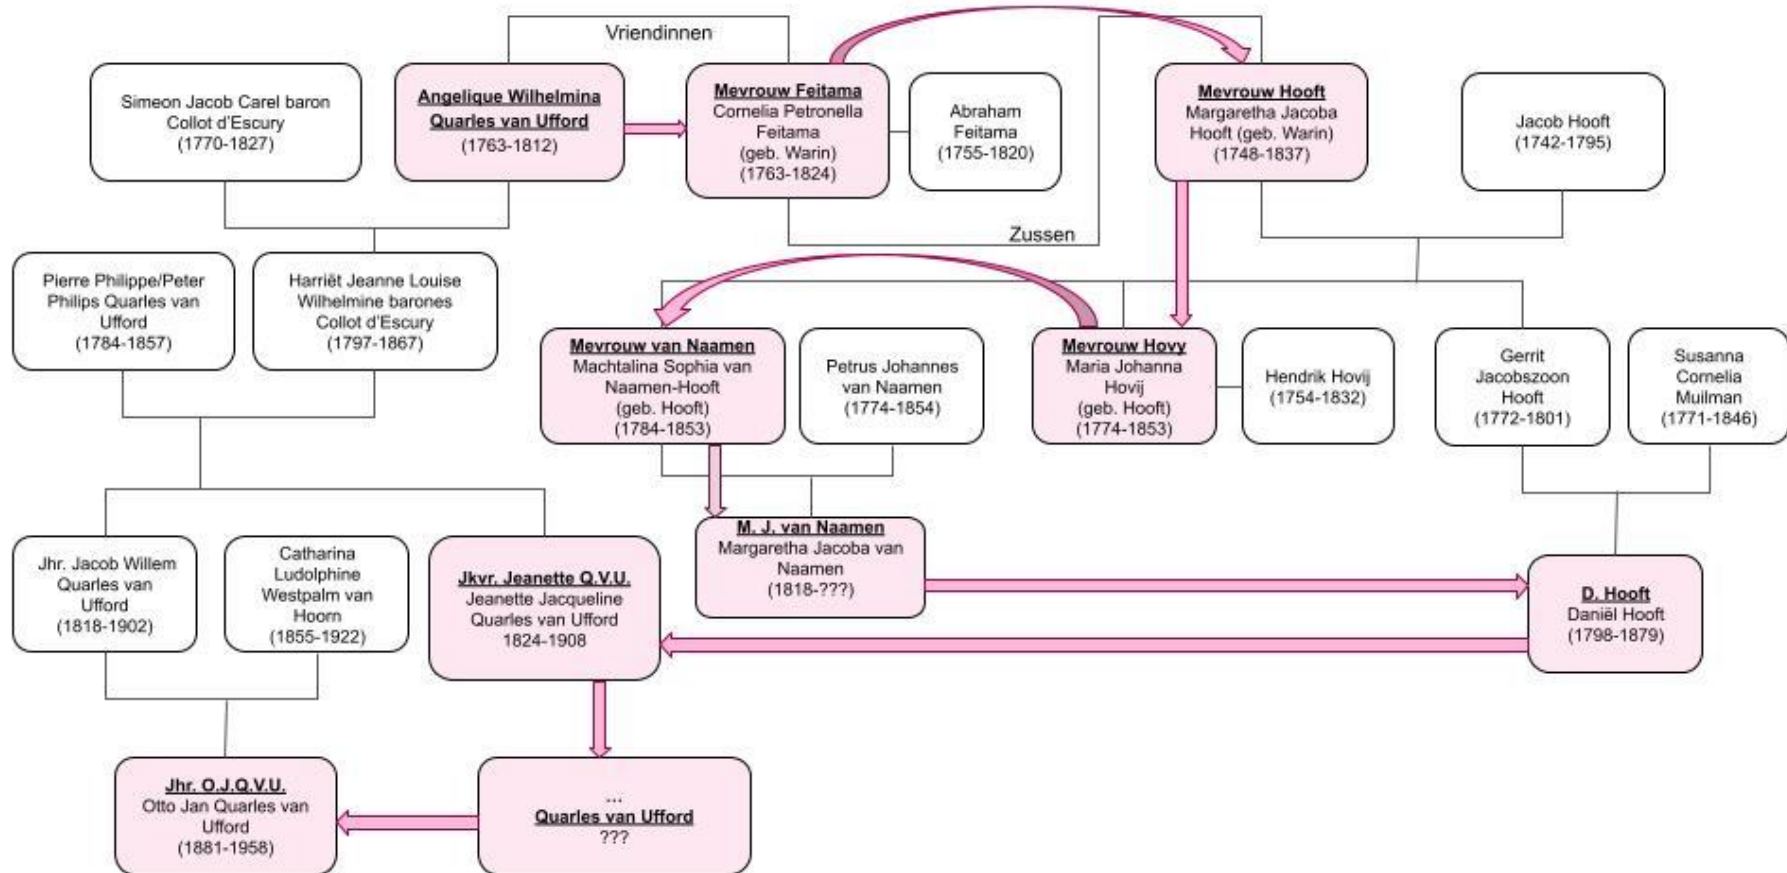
Vriendinnen

Simeon Jacob Carel baron Collot d'Escury (1770-1827)

Angelique Wilhelmina Quarles van Ufford (1763-1812)

Mevrouw Feitama Cornelia Petronella Feitama (geb. Warin) (1763-1824)

Abraham Feitama (1755-1820)

Mevrouw Hooft Margaretha Jacoba Hooft (geb. Warin) (1748-1837)

Jacob Hooft (1742-1795)

Zussen

Pierre Philippe/Peter Philips Quarles van Ufford (1784-1857)

Harriët Jeanne Louise Wilhelmine barones Collot d'Escury (1797-1867)

Mevrouw van Naamen Machtalina Sophia van Naamen-Hooft (geb. Hooft) (1784-1853)

Petrus Johannes van Naamen (1774-1854)

Mevrouw Hovy Maria Johanna Hovij (geb. Hooft) (1774-1853)

Hendrik Hovij (1754-1832)

Gerrit Jacobszoon Hooft (1772-1801)

Susanna Cornelia Muilman (1771-1846)

Jhr. Jacob Willem Quarles van Ufford (1818-1902)

Catharina Ludolphine Westpalm van Hoorn (1855-1922)

Jkvr. Jeanette Q.V.U. Jeanette Jacqueline Quarles van Ufford 1824-1908

M. J. van Naamen Margaretha Jacoba van Naamen (1818-???)

D. Hooft Daniël Hooft (1798-1879)

Jhr. O.J.Q.V.U. Otto Jan Quarles van Ufford (1881-1958)

... Quarles van Ufford ???